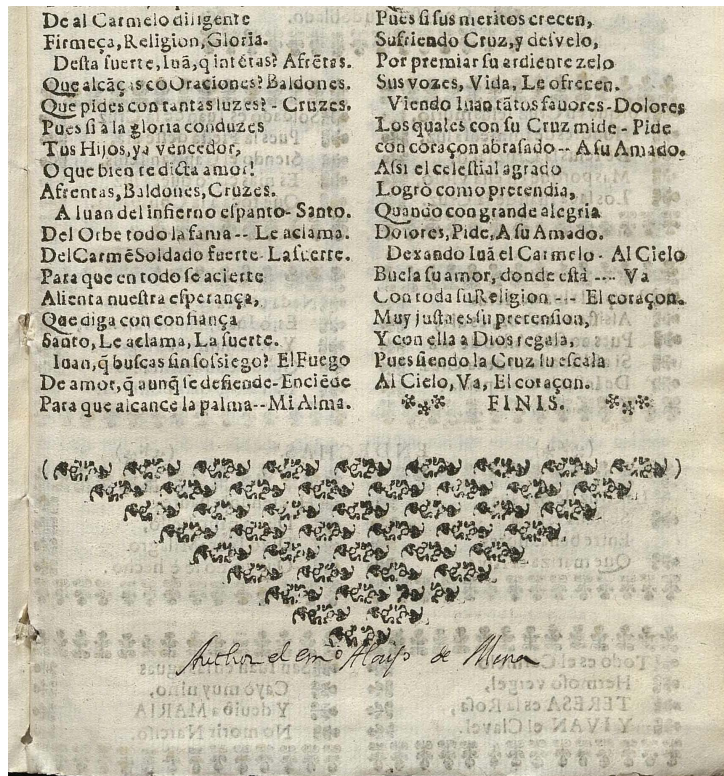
De al Carmelo diligente
Firmeça, Religion, Gloria.
Desta suerte, Iuã, q intẽtas? Afrẽtas.
Que alcãças cõ Oraciones? Baldones.
Que pides con tantas luzes? - Cruzes.
Pues si à la gloria conduzes
Tus Hijos, ya vencedor,
O que bien te dicta amor!
Afrentas, Baldones, Cruzes.
A Iuan del infierno espanto - Santo.
Del Orbe todo la fama -- Le aclama.
Del Carmẽ Soldado fuerte - La suerte.
Para que en todo se acierte
Alienta nuestra esperança,
Que diga con confiança
Santo, Le aclama, La suerte.
Iuan, q̃ buscas sin sossiego? El Fuego
De amor, q̃ aunq̃ se defiende - Enciẽde
Para que alcance la palma -- Mi Alma.

Pues si sus meritos crecen,
Sufriendo Cruz, y desvelo,
Por premiar su ardiente zelo
Sus vozes, Vida, Le ofrecen.
Viendo Iuan tãtos fauores - Dolores
Los quales con su Cruz mide - Pide
con coraçon abrasado -- A su Amado.
Assi el celestial agrado
Logrò como pretendia,
Quando con grande alegria
Dolores, Pide, A su Amado.
Dexando Iuã el Carmelo - Al Cielo
Buela su amor, donde està ---- Va
Con toda su Religion --- El coraçon.
Muy justa es su pretension,
Y con ella à Dios regala,
Pues siendo la Cruz su escala
Al Cielo, Va, El coraçon.
FINIS.

Author el mo Aloyso de Mena